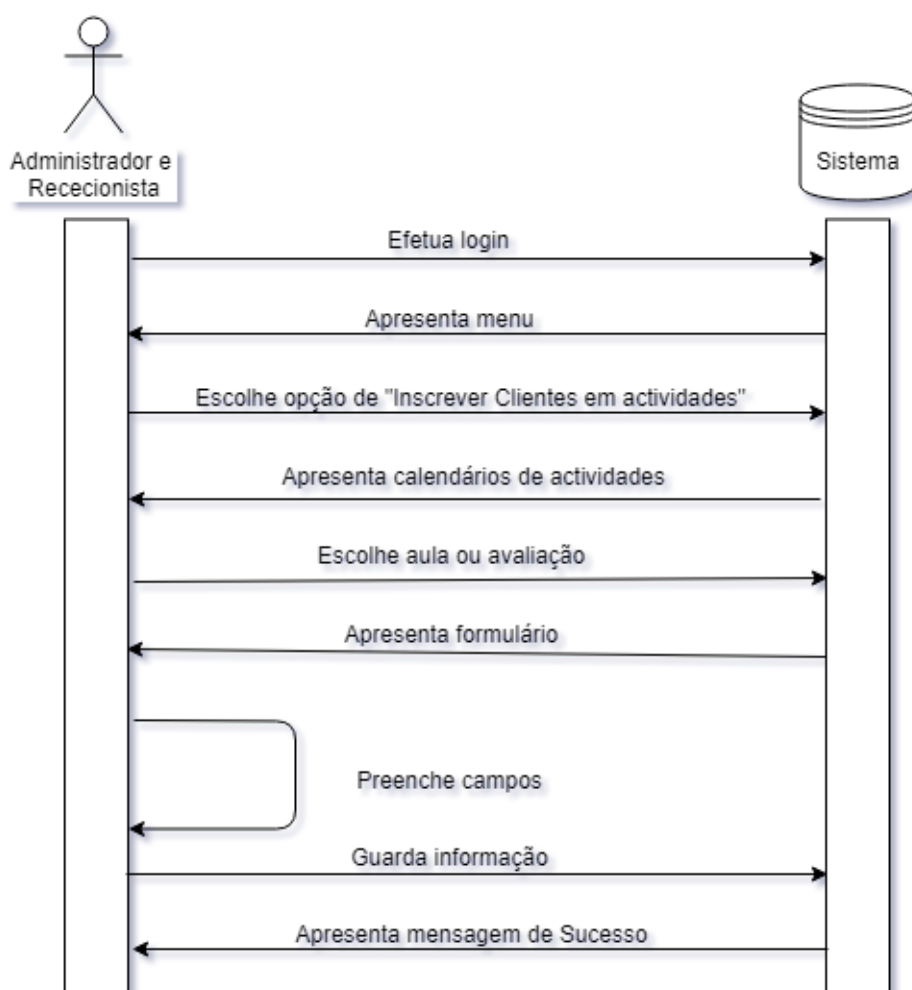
Administrador e Rececionista

Sistema

Efetua login

Apresenta menu

Escolhe opção de "Inscrever Clientes em actividades"

Apresenta calendários de actividades

Escolhe aula ou avaliação

Apresenta formulário

Preenche campos

Guarda informação

Apresenta mensagem de Sucesso